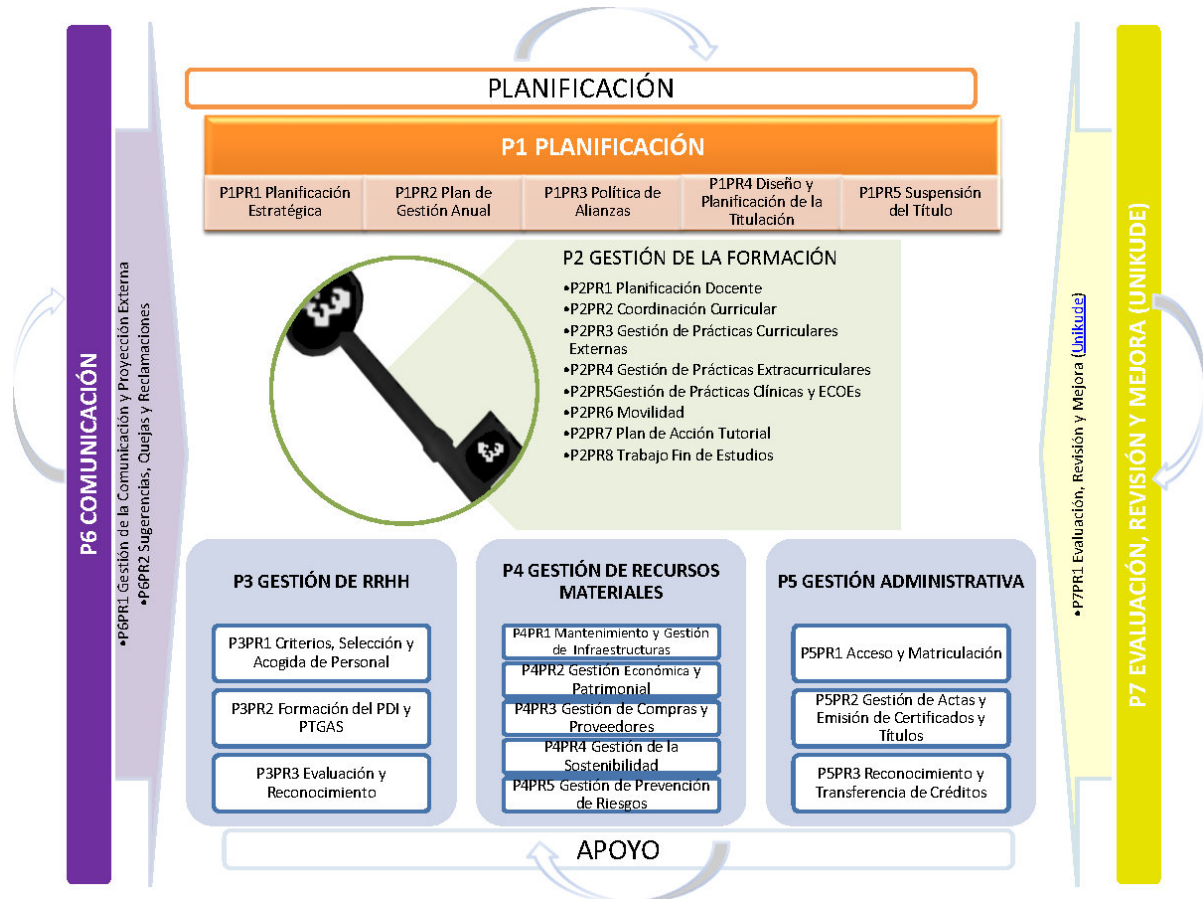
P6 COMUNICACIÓN

•P6PR1 Gestión de la Comunicación y Proyección Externa
•P6PR2 Sugerencias, Quejas y Reclamaciones

PLANIFICACIÓN

P1 PLANIFICACIÓN

| P1PR1 Planificación Estratégica | P1PR2 Plan de Gestión Anual | P1PR3 Política de Alianzas | P1PR4 Diseño y Planificación de la Titulación | P1PR5 Suspensión del Título |
|---|---|---|---|---|

P2 GESTIÓN DE LA FORMACIÓN
•P2PR1 Planificación Docente
•P2PR2 Coordinación Curricular
•P2PR3 Gestión de Prácticas Curriculares Externas
•P2PR4 Gestión de Prácticas Extracurriculares
•P2PR5Gestión de Prácticas Clínicas y ECOEs
•P2PR6 Movilidad
•P2PR7 Plan de Acción Tutorial
•P2PR8 Trabajo Fin de Estudios

P3 GESTIÓN DE RRHH
P3PR1 Criterios, Selección y Acogida de Personal
P3PR2 Formación del PDI y PTGAS
P3PR3 Evaluación y Reconocimiento

P4 GESTIÓN DE RECURSOS MATERIALES
P4PR1 Mantenimiento y Gestión de Infraestructuras
P4PR2 Gestión Económica y Patrimonial
P4PR3 Gestión de Compras y Proveedores
P4PR4 Gestión de la Sostenibilidad
P4PR5 Gestión de Prevención de Riesgos

P5 GESTIÓN ADMINISTRATIVA
P5PR1 Acceso y Matriculación
P5PR2 Gestión de Actas y Emisión de Certificados y Títulos
P5PR3 Reconocimiento y Transferencia de Créditos

APOYO

•P7PR1 Evaluación, Revisión y Mejora (Unikude)

P7 EVALUACIÓN, REVISIÓN Y MEJORA (UNIKUDE)